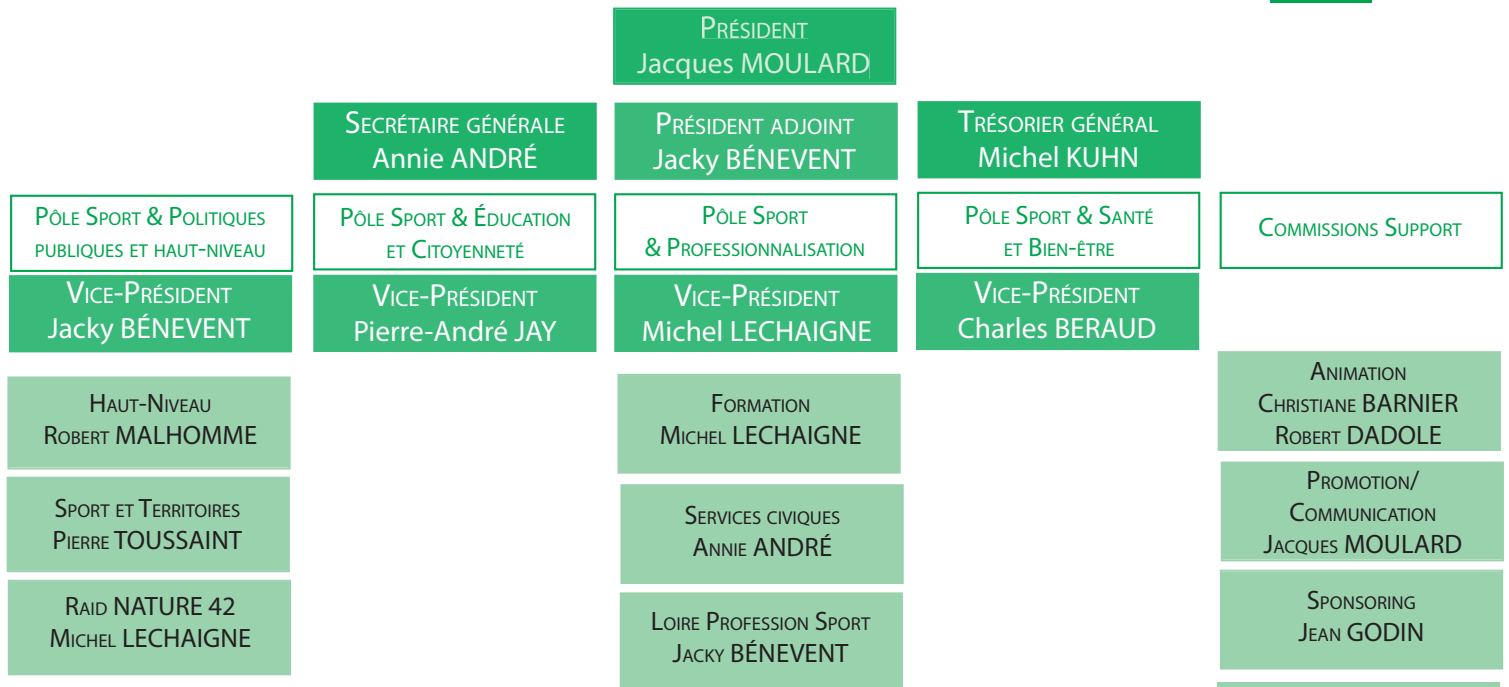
Président
Jacques MOULARD

Secrétaire générale
Annie ANDRÉ

Président adjoint
Jacky BÉNEVENT

Trésorier général
Michel KUHN

Pôle Sport & Politiques publiques et haut-niveau

Vice-Président
Jacky BÉNEVENT

Haut-Niveau
Robert MALHOMME

Sport et Territoires
Pierre TOUSSAINT

Raid NATURE 42
Michel LECHAIGNE

Pôle Sport & Éducation et Citoyenneté

Vice-Président
Pierre-André JAY

Pôle Sport & Professionnalisation

Vice-Président
Michel LECHAIGNE

Formation
Michel LECHAIGNE

Services civiques
Annie ANDRÉ

Loire Profession Sport
Jacky BÉNEVENT

Pôle Sport & Santé et Bien-être

Vice-Président
Charles BERAUD

Commissions Support

Animation
Christiane BARNIER
Robert DADOLE

Promotion/
Communication
Jacques MOULARD

Sponsoring
Jean GODIN